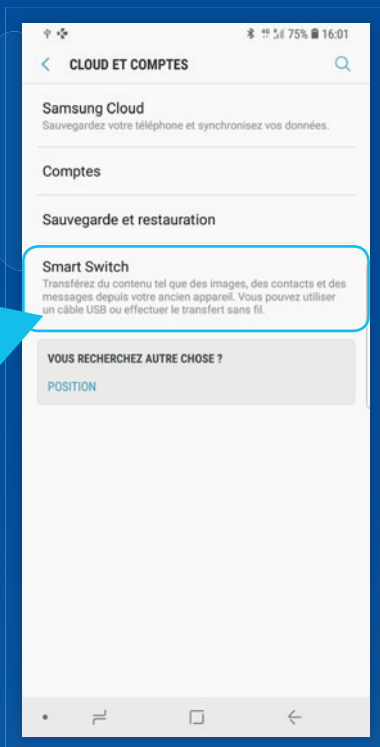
75% 16:01

CLOUD ET COMPTES

Samsung Cloud
Sauvegardez votre téléphone et synchronisez vos données.

Comptes

Sauvegarde et restauration

Smart Switch
Transférez du contenu tel que des images, des contacts et des messages depuis votre ancien appareil. Vous pouvez utiliser un câble USB ou effectuer le transfert sans fil.

VOUS RECHERCHEZ AUTRE CHOSE ?

POSITION